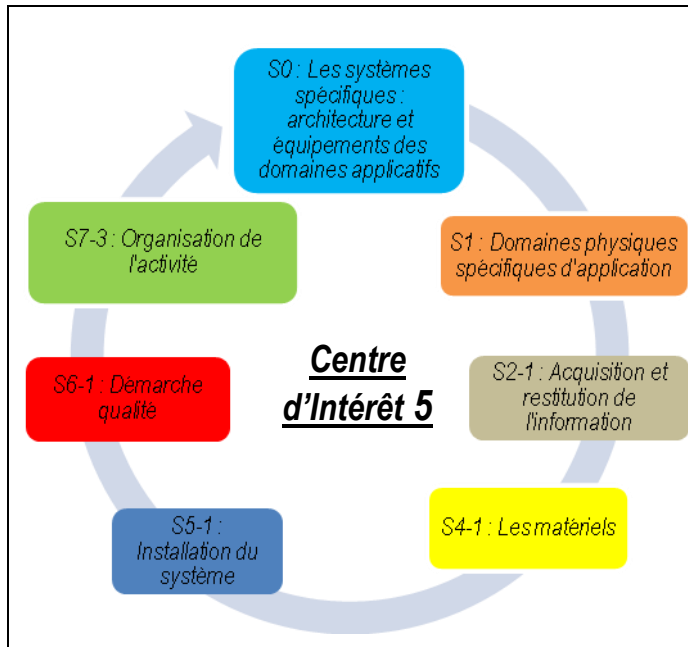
S0 : Les systèmes spécifiques : architecture et équipements des domaines applicatifs

S1 : Domaines physiques spécifiques d'application

S2-1 : Acquisition et restitution de l'information

S4-1 : Les matériels

S5-1 : Installation du système

S6-1 : Démarche qualité

S7-3 : Organisation de l'activité

Centre d'Intérêt 5